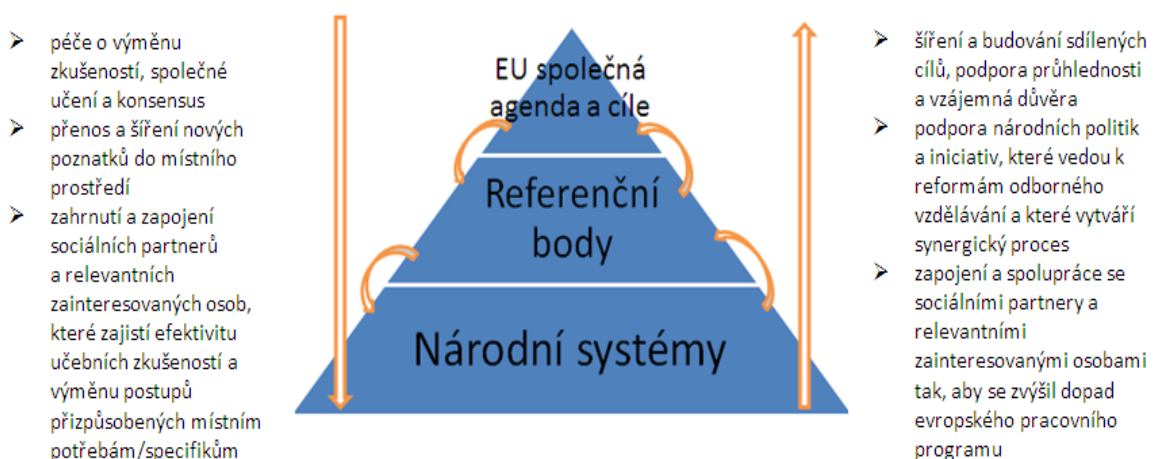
➢ péče o výměnu zkušeností, společné učení a konsensus
➢ přenos a šíření nových poznatků do místního prostředí
➢ zahrnutí a zapojení sociálních partnerů a relevantních zainteresovaných osob, které zajistí efektivitu učebních zkušeností a výměnu postupů přizpůsobených místním potřebám/specifikům

EU společná agenda a cíle

Referenční body

Národní systémy

➢ šíření a budování sdílených cílů, podpora průhlednosti a vzájemná důvěra
➢ podpora národních politik a iniciativ, které vedou k reformám odborného vzdělávání a které vytváří synergický proces
➢ zapojení a spolupráce se sociálními partnery a relevantními zainteresovanými osobami tak, aby se zvýšil dopad evropského pracovního programu